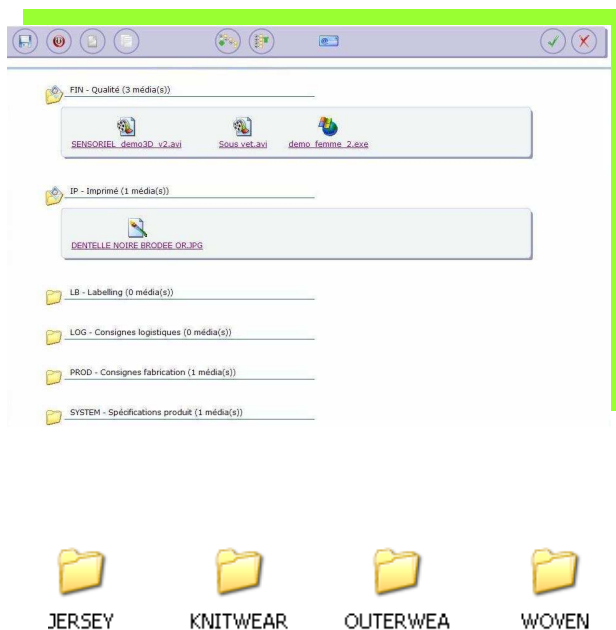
FIN - Qualité (3 média(s))

SENSORIEL_demo3D_v2.avi

Sous vet.avi

demo_femme_2.exe

IP - Imprimé (1 média(s))

DENTELLE NOIRE BRODEE OR.JPG

LB - Labelling (0 média(s))

LOG - Consignes logistiques (0 média(s))

PROD - Consignes fabrication (1 média(s))

SYSTEM - Spécifications produit (1 média(s))

JERSEY

KNITWEAR

OUTERWEA

WOVEN